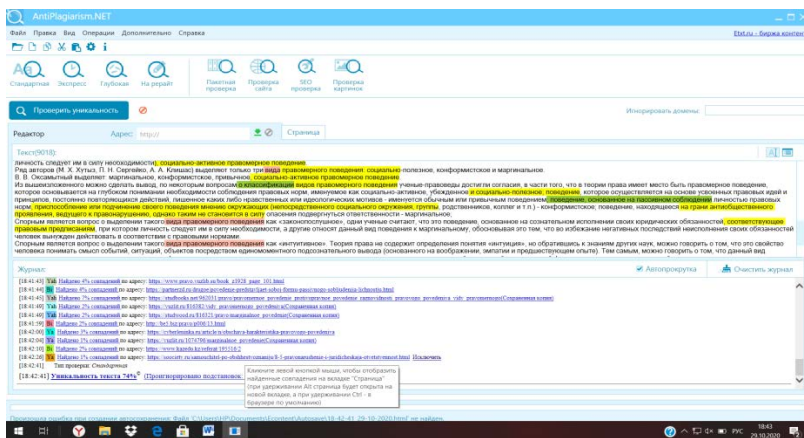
AntiPlagiarism.NET

Файл Правка Вид Операции Дополнительно Справка

Etxt.ru - биржа контен

Стандартная Экспресс Глубокая На рерайт Пакетная проверка Проверка сайта SEO проверка Проверка картинок

Проверить уникальность

Игнорировать домены:

Редактор Адрес: http:// Страница

Текст(9018):

личность следует им в силу необходимости), социально-активное правомерное поведение.
Ряд авторов (М. Х. Хутыз, П. Н. Сергейко, А. А. Клишас) выделяют только три вида правомерного поведения: социально-полезное, конформистское и маргинальное.
В. В. Оксамытный выделяет: маргинальное, конформистское, привычное, социально-активное правомерное поведение.
Из вышеизложенного можно сделать вывод, по некоторым вопросам о классификации видов правомерного поведения ученые-правоведы достигли согласия, в части того, что в теории права имеет место быть правомерное поведение, которое основывается на глубоком понимании необходимости соблюдения правовых норм, именуемое как социально-активное, убежденное и социально-полезное, поведение, которое осуществляется на основе усвоенных правовых идей и принципов, постоянно повторяющихся действий, лишенное каких-либо нравственных или идеологических мотивов - именуется обычным или привычным поведением, поведение, основанное на пассивном соблюдении личностью правовых норм, приспособление или подчинение своего поведения мнению окружающих (непосредственного социального окружения, группы, родственников, коллег и т.п.) - конформистское; поведение, находящееся на грани антиобщественного проявления, ведущего к правонарушению, однако таким не становится в силу опасения подвергнуться ответственности - маргинальное;
Спорным является вопрос о выделении такого вида правомерного поведения как «законопослушное», одни ученые считают, что это поведение, основанное на сознательном исполнении своих юридических обязанностей, соответствующее правовым предписаниям, при котором личность следует им в силу необходимости, а другие относят данный вид поведения к маргинальному, обосновывая это тем, что во избежание негативных последствий неисполнения своих обязанностей человек вынужден действовать в соответствии с правовыми нормами.
Спорным является вопрос о выделении такого вида правомерного поведения как «интуитивное». Теория права не содержит определения понятия «интуиция», но обратившись к знаниям других наук, можно говорить о том, что это свойство человека понимать смысл событий, ситуаций, объектов посредством единомоментного подсознательного вывода (основанного на воображении, эмпатии и предшествующем опыте). Тем самым, можно говорить о том, что данный вид

Журнал: Автопрокрутка Очистить журнал

[18:42:43] Yah Найдено 4% совпадений по адресу: https://www.proza.ru/...
[18:42:43] Sp Найдено 4% совпадений по адресу: https://partnerzil.ru/drugoe-povedenie-...
[18:42:45] Yah Найдено 7% совпадений по адресу: https://studbooks.net/...(Сохраненная копия)
[18:42:46] Yah Найдено 3% совпадений по адресу: https://vuzlit.ru/816082/... (Сохраненная копия)
[18:42:46] Yah Найдено 2% совпадений по адресу: https://studwood.ru/816323/... (Сохраненная копия)
[18:42:59] Sp Найдено 2% совпадений по адресу: https://be5.biz/pravo/p006/13.html
[18:42:00] Ya Найдено 3% совпадений по адресу: https://cyberleninka.ru/article/n/obschaya-harakteristika-pravomernogo-povedeniya
[18:42:04] Ya Найдено 3% совпадений по адресу: https://vuzlit.ru/1074766/...
[18:42:10] Sp Найдено 2% совпадений по адресу: https://www.knowed.ru/...
[18:42:26] Ya Найдено 1% совпадений по адресу: https://xreferat.com/...(Сохраненная копия) Исключить
[18:42:41] Тип проверки: Стандартная
[18:42:41] Уникальность текста 74% (Проигнорировано подстановок...

Кликните левой кнопкой мыши, чтобы отобразить найденные совпадения на вкладке "Страница" (при удерживании Alt страница будет открыта на новой вкладке, а при удерживании Ctrl - в браузере по умолчанию)

Произошла ошибка при создании автосохранения. Файл 'C:\Users\HP\Documents\Content\Autosave\18-42-41_29-10-2020.html' не найден.

18:43 29.10.2020 РУС